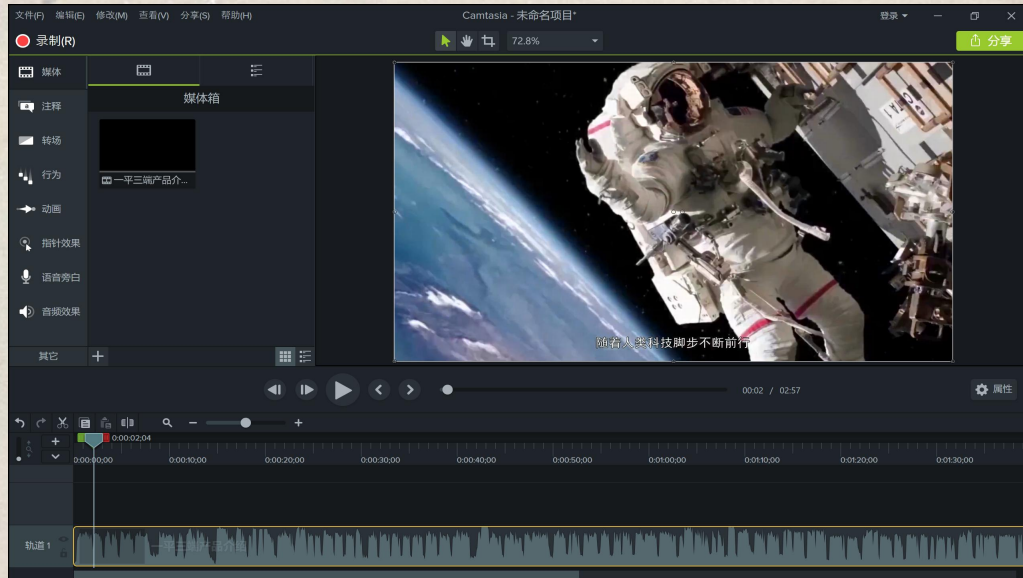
文件(F) 编辑(E) 修改(M) 查看(V) 分享(S) 帮助(H)

Camtasia - 未命名项目*

登录

录制(R)

72.8%

分享

媒体

注释

转场

行为

动画

指针效果

语音旁白

音频效果

其它

媒体箱

一平三端产品介...

随着人类科技脚步不断前行

00:02 / 02:57

属性

0:00:02;04

0:00:00;00

0:00:10;00

0:00:20;00

0:00:30;00

0:00:40;00

0:00:50;00

0:01:00;00

0:01:10;00

0:01:20;00

0:01:30;00

轨道 1

一平三端产品介绍